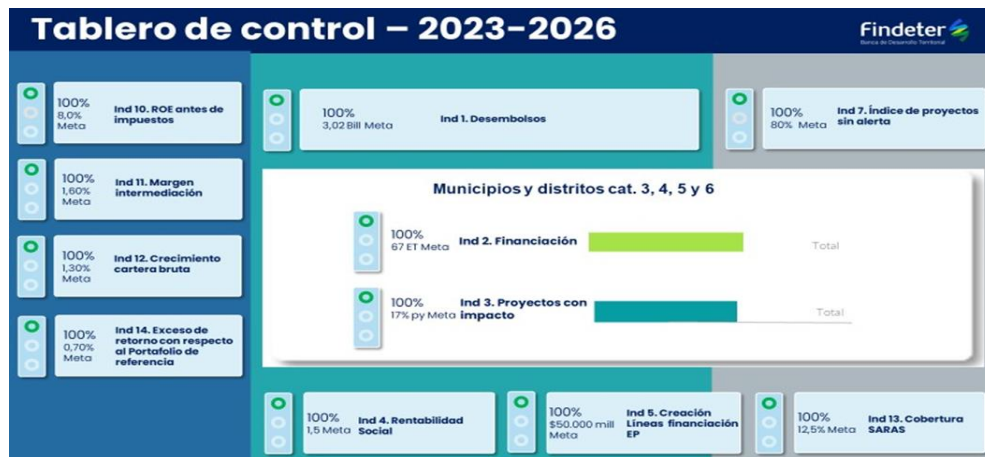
Tablero de control – 2023-2026

Findeter
Banco de Desarrollo Territorial

100%
8,0% Meta
Ind 10. ROE antes de impuestos

100%
1,60% Meta
Ind 11. Margen intermediación

100%
1,30% Meta
Ind 12. Crecimiento cartera bruta

100%
0,70% Meta
Ind 14. Exceso de retorno con respecto al Portafolio de referencia

100%
3,02 Bill Meta
Ind 1. Desembolsos

100%
80% Meta
Ind 7. Índice de proyectos sin alerta

Municipios y distritos cat. 3, 4, 5 y 6

100%
67 ET Meta
Ind 2. Financiación
Total

100%
17% py Meta
Ind 3. Proyectos con impacto
Total

100%
1,5 Meta
Ind 4. Rentabilidad Social

100%
$50.000 mill Meta
Ind 5. Creación Líneas financiación EP

100%
12,5% Meta
Ind 13. Cobertura SARAS